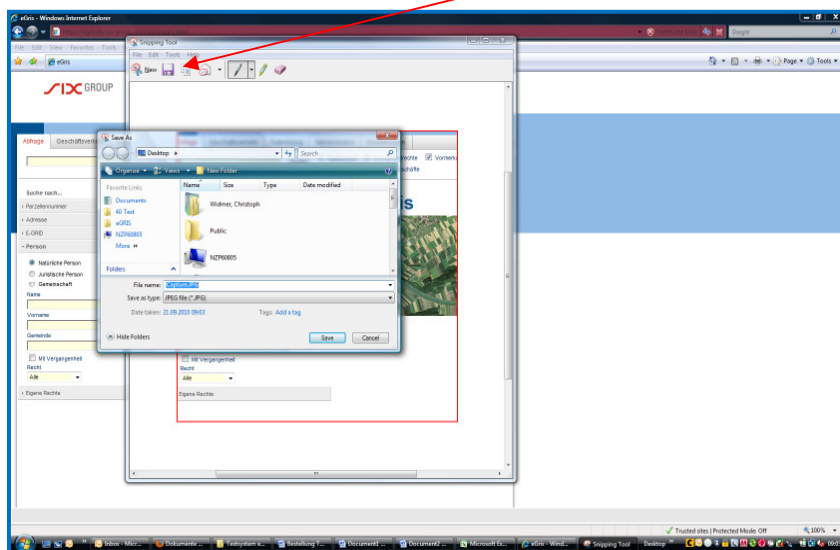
eGris - Windows Internet Explorer

Certificate Error

Google

File Edit View Favorites Tools

eGris

Page Tools

SIX GROUP

Snipping Tool

File Edit Tools Help

New

Abfrage Geschäftsverw

Suche nach...

› Parzellennummer

› Adresse

› E-GRID

› Person

Natürliche Person

Juristische Person

Gemeinschaft

Name

Vorname

Gemeinde

Mit Vergangenheit

Recht

Alle

› Eigene Rechte

Save As

Desktop

Search

Organize Views New Folder

Favorite Links

Documents

40 Test

eGRIS

NZP60805

More »

Folders

Name Size Type Date modified

Widmer, Christoph

Public

NZP60805

File name: Capture.JPG

Save as type: JPEG file (*.JPG)

Date taken: 21.09.2010 09:03

Tags: Add a tag

Hide Folders

Save Cancel

rechte Vormerku

schäfte

Mit Vergangenheit

Recht

Alle

Eigene Rechte

Trusted sites | Protected Mode: Off

100%

Inbox - Micr... Dokumente ... Testsystem e... Bestellung Y... Document1 ... Document2 ... Microsoft Ex... eGris - Wind... Snipping Tool Desktop

09:03